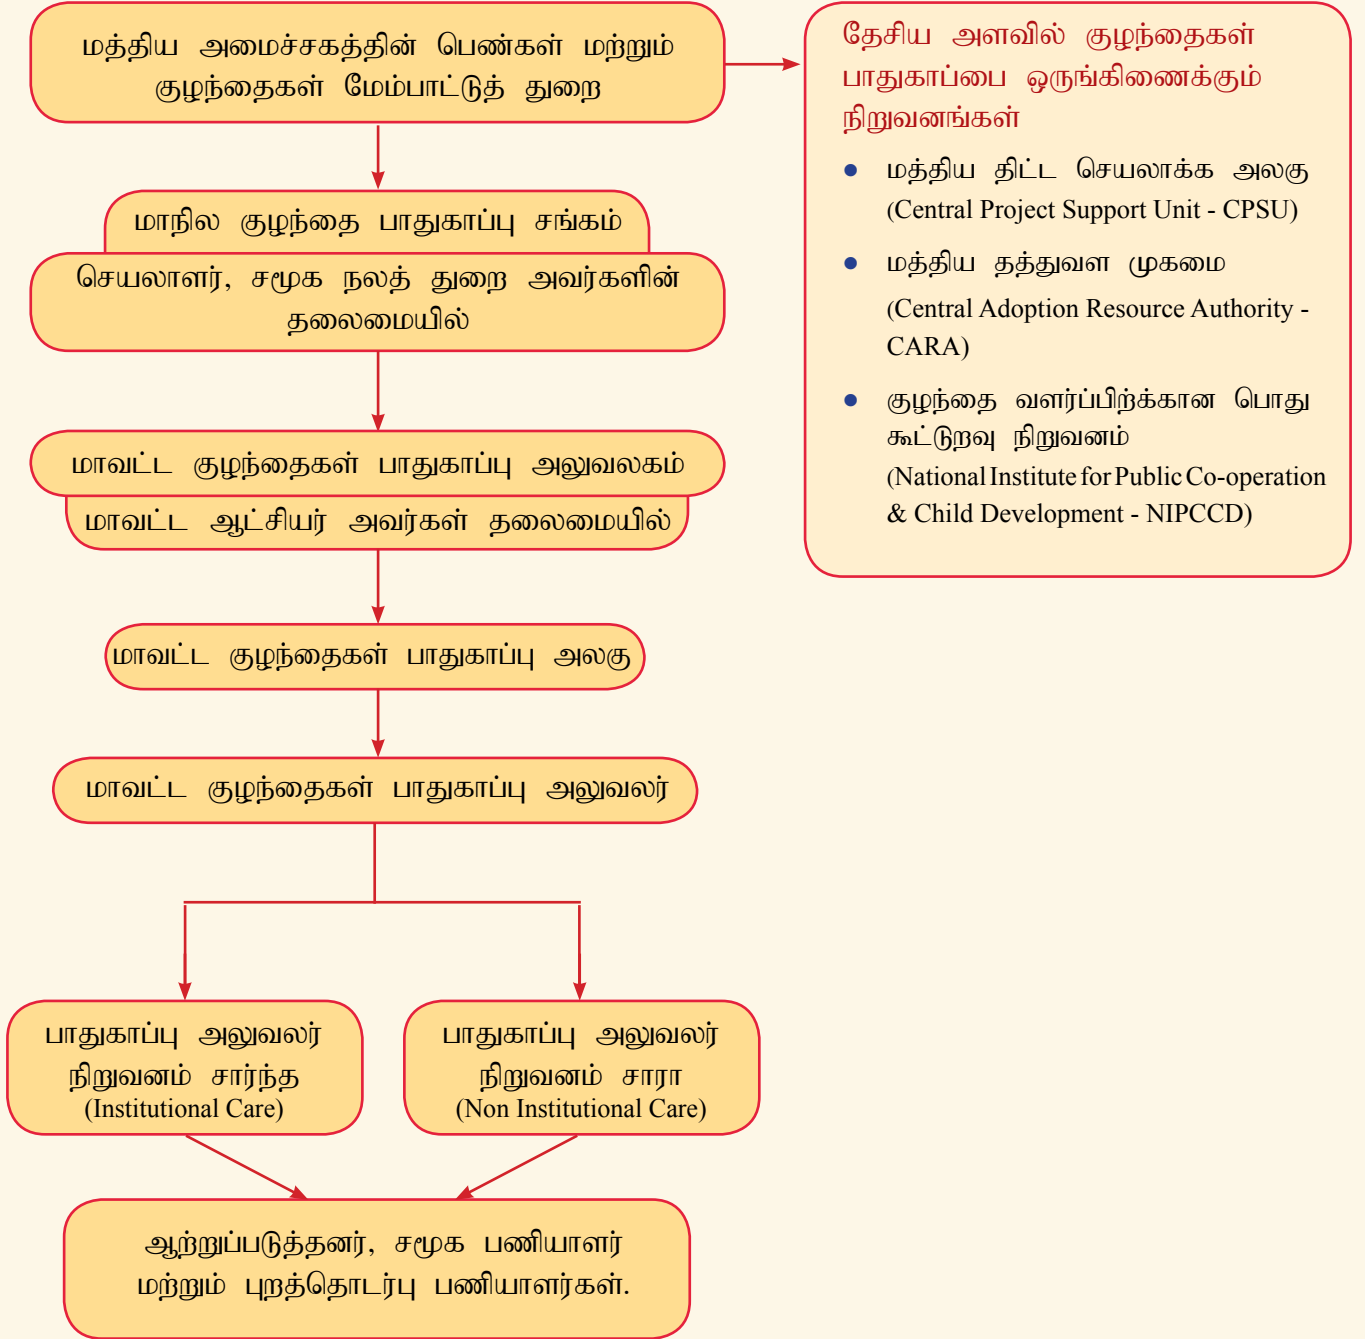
மத்திய அமைச்சகத்தின் பெண்கள் மற்றும் குழந்தைகள் மேம்பாட்டுத் துறை

தேசிய அளவில் குழந்தைகள் பாதுகாப்பை ஒருங்கிணைக்கும் நிறுவனங்கள்

- மத்திய திட்ட செயலாக்க அலகு (Central Project Support Unit - CPSU)
- மத்திய தத்துவள முகமை (Central Adoption Resource Authority - CARA)
- குழந்தை வளர்ப்பிற்க்கான பொது கூட்டுறவு நிறுவனம் (National Institute for Public Co-operation & Child Development - NIPCCD)

மாநில குழந்தை பாதுகாப்பு சங்கம்

செயலாளர், சமூக நலத் துறை அவர்களின் தலைமையில்

மாவட்ட குழந்தைகள் பாதுகாப்பு அலுவலகம்

மாவட்ட ஆட்சியர் அவர்கள் தலைமையில்

மாவட்ட குழந்தைகள் பாதுகாப்பு அலகு

மாவட்ட குழந்தைகள் பாதுகாப்பு அலுவலர்

பாதுகாப்பு அலுவலர் நிறுவனம் சார்ந்த (Institutional Care)

பாதுகாப்பு அலுவலர் நிறுவனம் சாரா (Non Institutional Care)

ஆற்றுப்படுத்தனர், சமூக பணியாளர் மற்றும் புறத்தொடர்பு பணியாளர்கள்.